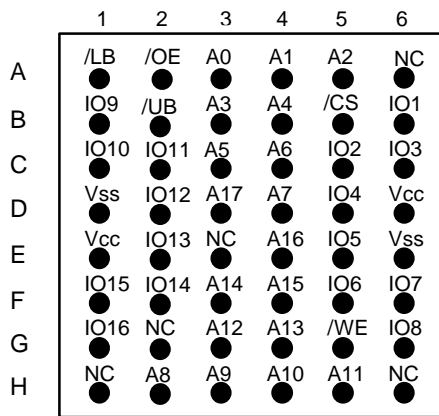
|   | 1 | 2 | 3 | 4 | 5 | 6 |
|---|---|---|---|---|---|---|
| A | /LB | /OE | A0 | A1 | A2 | NC |
| B | IO9 | /UB | A3 | A4 | /CS | IO1 |
| C | IO10 | IO11 | A5 | A6 | IO2 | IO3 |
| D | Vss | IO12 | A17 | A7 | IO4 | Vcc |
| E | Vcc | IO13 | NC | A16 | IO5 | Vss |
| F | IO15 | IO14 | A14 | A15 | IO6 | IO7 |
| G | IO16 | NC | A12 | A13 | /WE | IO8 |
| H | NC | A8 | A9 | A10 | A11 | NC |